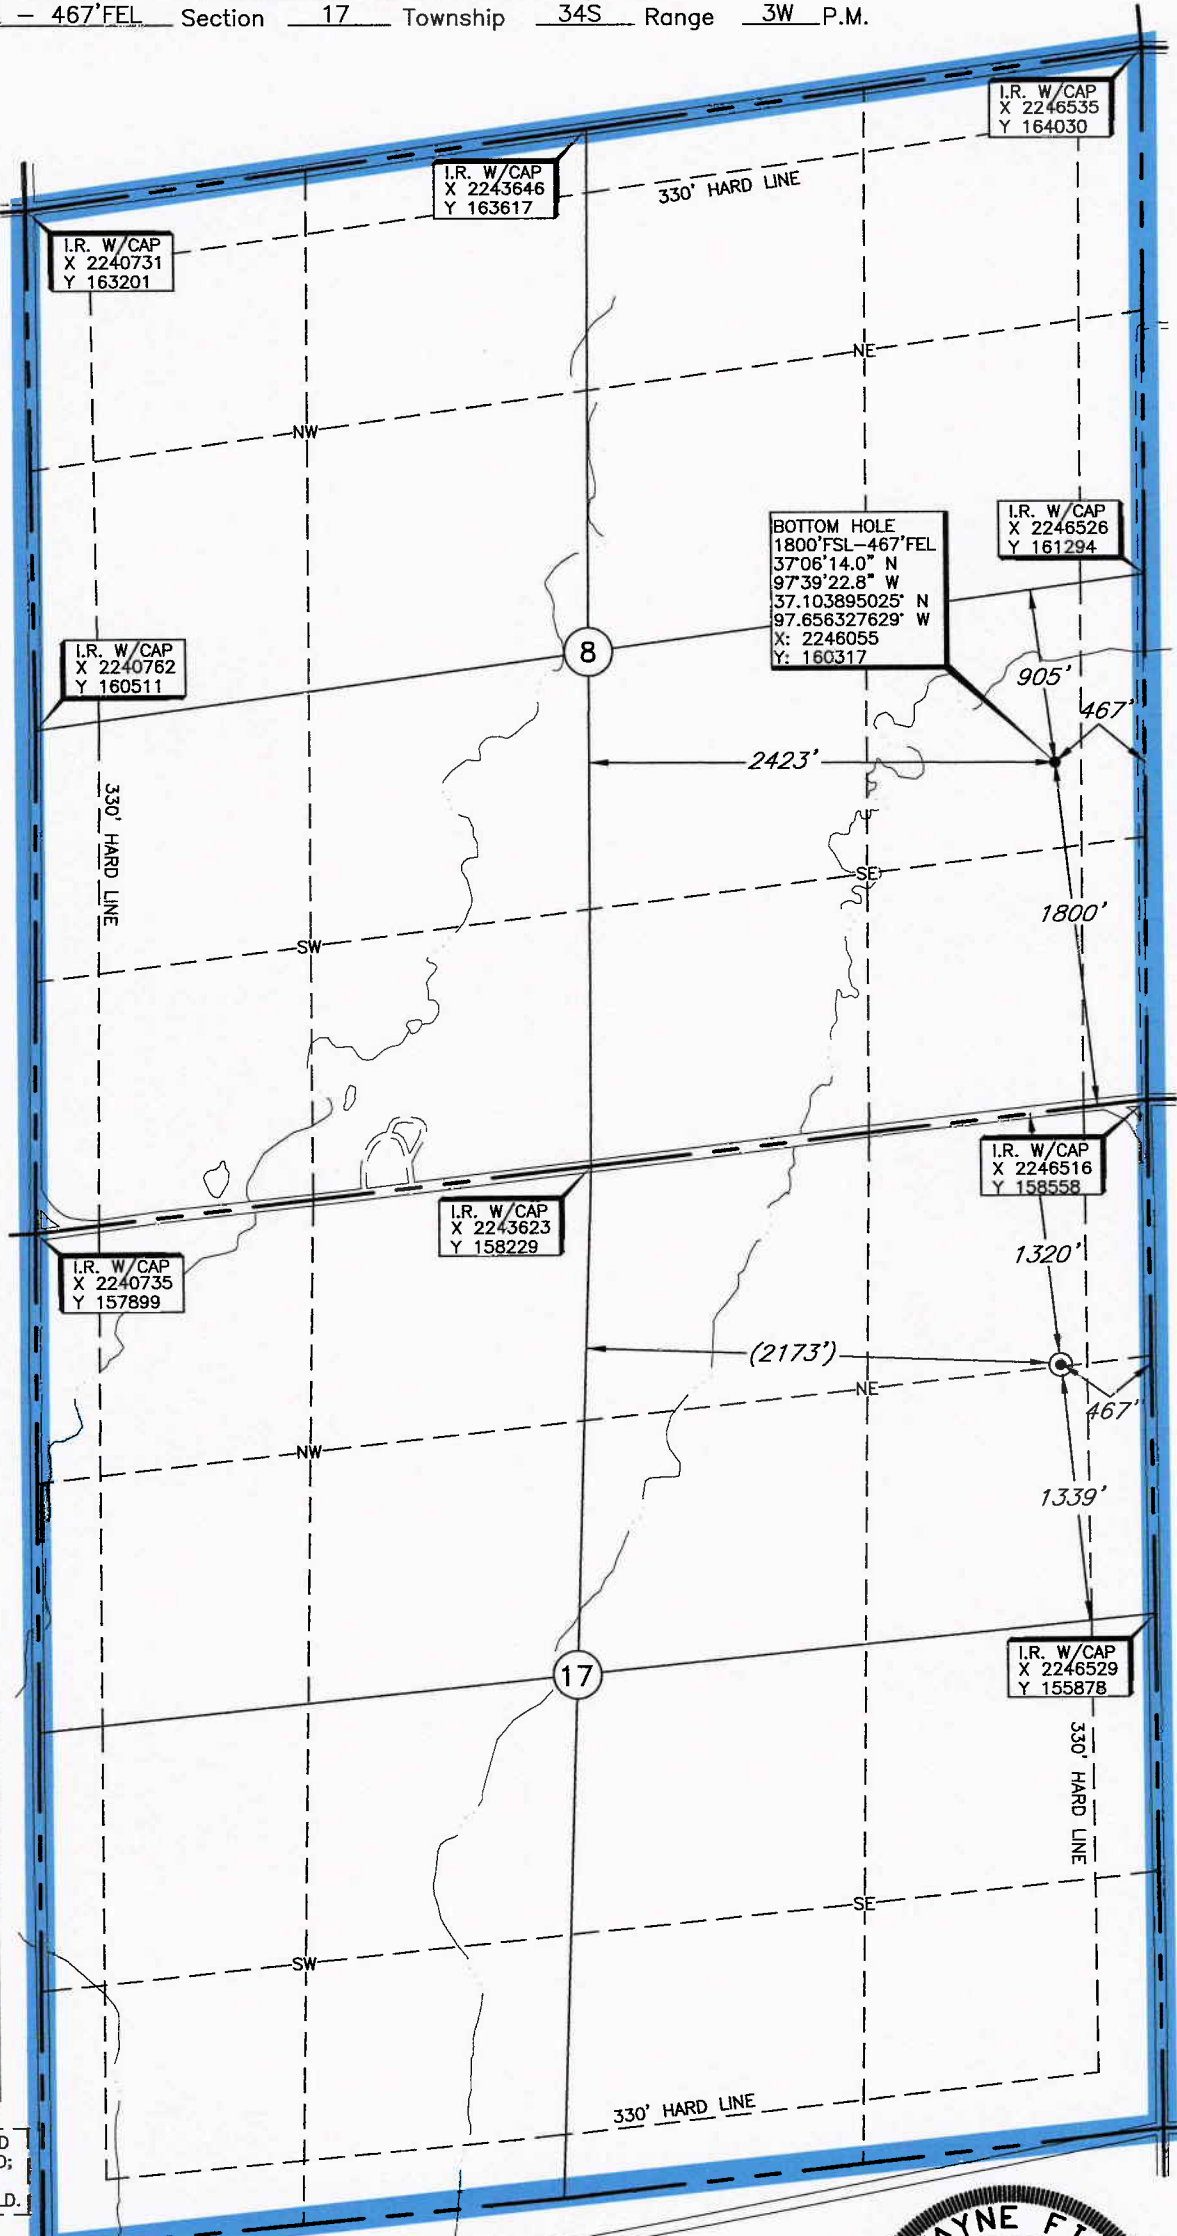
– 467'FEL Section 17 Township 34S Range 3W P.M.

I.R. W/CAP
X 2246535
Y 164030

I.R. W/CAP
X 2243646
Y 163617

330' HARD LINE

I.R. W/CAP
X 2240731
Y 163201

NE

NW

BOTTOM HOLE
1800'FSL–467'FEL
37°06'14.0" N
97°39'22.8" W
37.103895025° N
97.656327629° W
X: 2246055
Y: 160317

I.R. W/CAP
X 2246526
Y 161294

I.R. W/CAP
X 2240762
Y 160511

8

905'

467'

2423'

330' HARD LINE

SE

SW

1800'

I.R. W/CAP
X 2246516
Y 158558

I.R. W/CAP
X 2243623
Y 158229

I.R. W/CAP
X 2240735
Y 157899

1320'

(2173')

NE

467'

NW

1339'

I.R. W/CAP
X 2246529
Y 155878

17

330' HARD LINE

SE

SW

330' HARD LINE

D
D;
LD.

YNE F